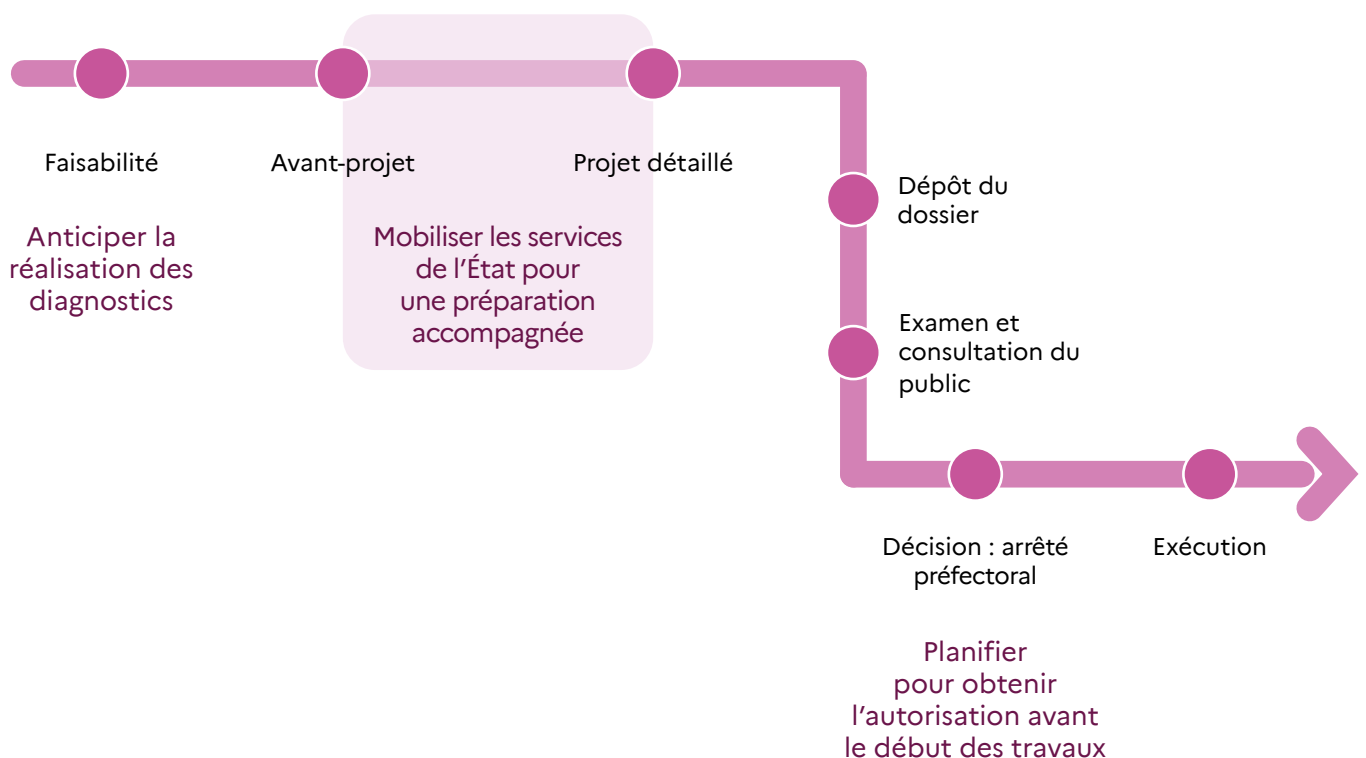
Faisabilité

Avant-projet

Projet détaillé

Anticiper la réalisation des diagnostics

Mobiliser les services de l'État pour une préparation accompagnée

Dépôt du dossier

Examen et consultation du public

Décision : arrêté préfectoral

Exécution

Planifier pour obtenir l'autorisation avant le début des travaux